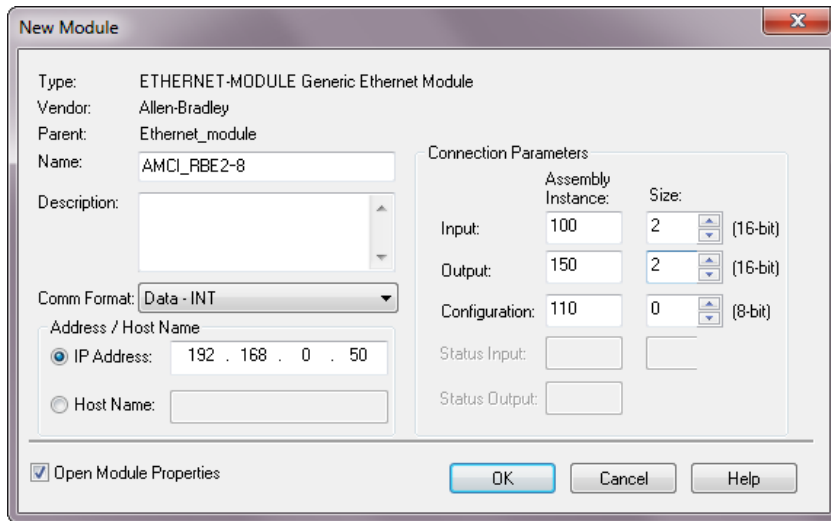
New Module

Type: ETHERNET-MODULE Generic Ethernet Module
Vendor: Allen-Bradley
Parent: Ethernet_module
Name: AMCI_RBE2-8
Description:

Comm Format: Data - INT
Address / Host Name
IP Address: 192 . 168 . 0 . 50
Host Name:

Connection Parameters

| | Assembly Instance: | Size: | |
|---|---|---|---|
| Input: | 100 | 2 | (16-bit) |
| Output: | 150 | 2 | (16-bit) |
| Configuration: | 110 | 0 | (8-bit) |
| Status Input: | | | |
| Status Output: | | | |

Open Module Properties

OK Cancel Help